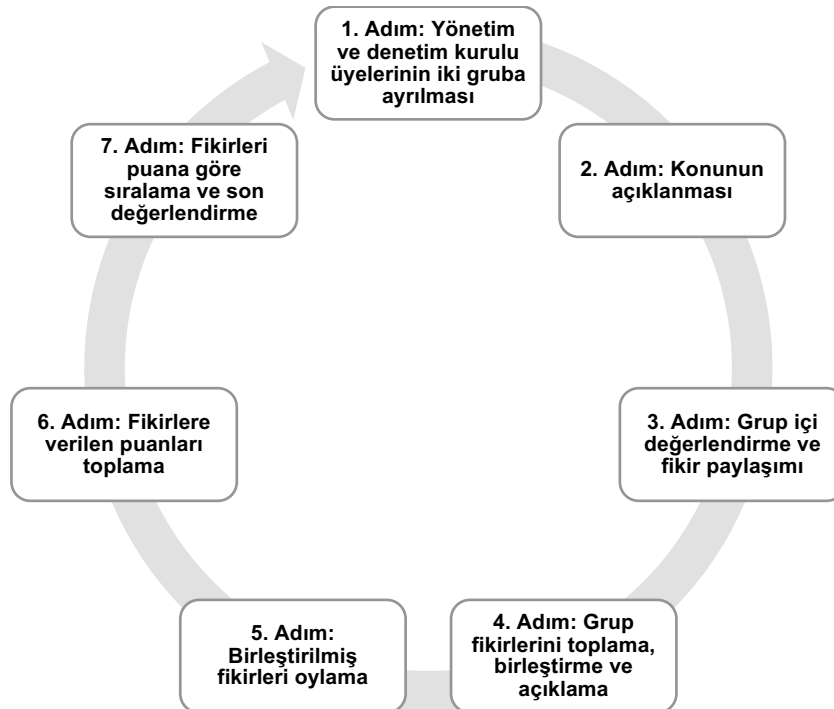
1. Adım: Yönetim ve denetim kurulu üyelerinin iki gruba ayrılması

2. Adım: Konunun açıklanması

3. Adım: Grup içi değerlendirme ve fikir paylaşımı

4. Adım: Grup fikirlerini toplama, birleştirme ve açıklama

5. Adım: Birleştirilmiş fikirleri oylama

6. Adım: Fikirlere verilen puanları toplama

7. Adım: Fikirleri puana göre sıralama ve son değerlendirme